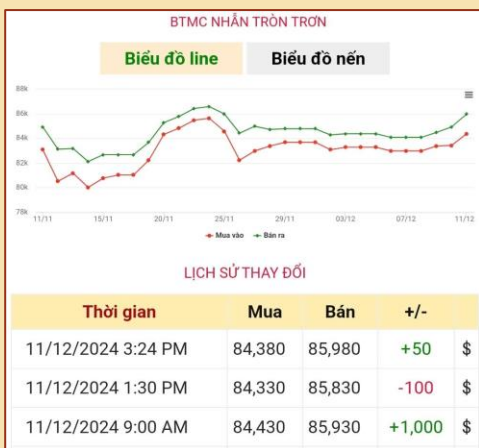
BTMC NHẪN TRÒN TRƠN

Biểu đồ line
Biểu đồ nến

88k
86k
84k
82k
80k
78k

11/11
15/11
20/11
25/11
29/11
03/12
07/12
11/12

Mua vào
Bán ra

LỊCH SỬ THAY ĐỔI

| Thời gian | Mua | Bán | +/- | |
|---|---|---|---|---|
| 11/12/2024 3:24 PM | 84,380 | 85,980 | +50 | $ |
| 11/12/2024 1:30 PM | 84,330 | 85,830 | -100 | $ |
| 11/12/2024 9:00 AM | 84,430 | 85,930 | +1,000 | $ |